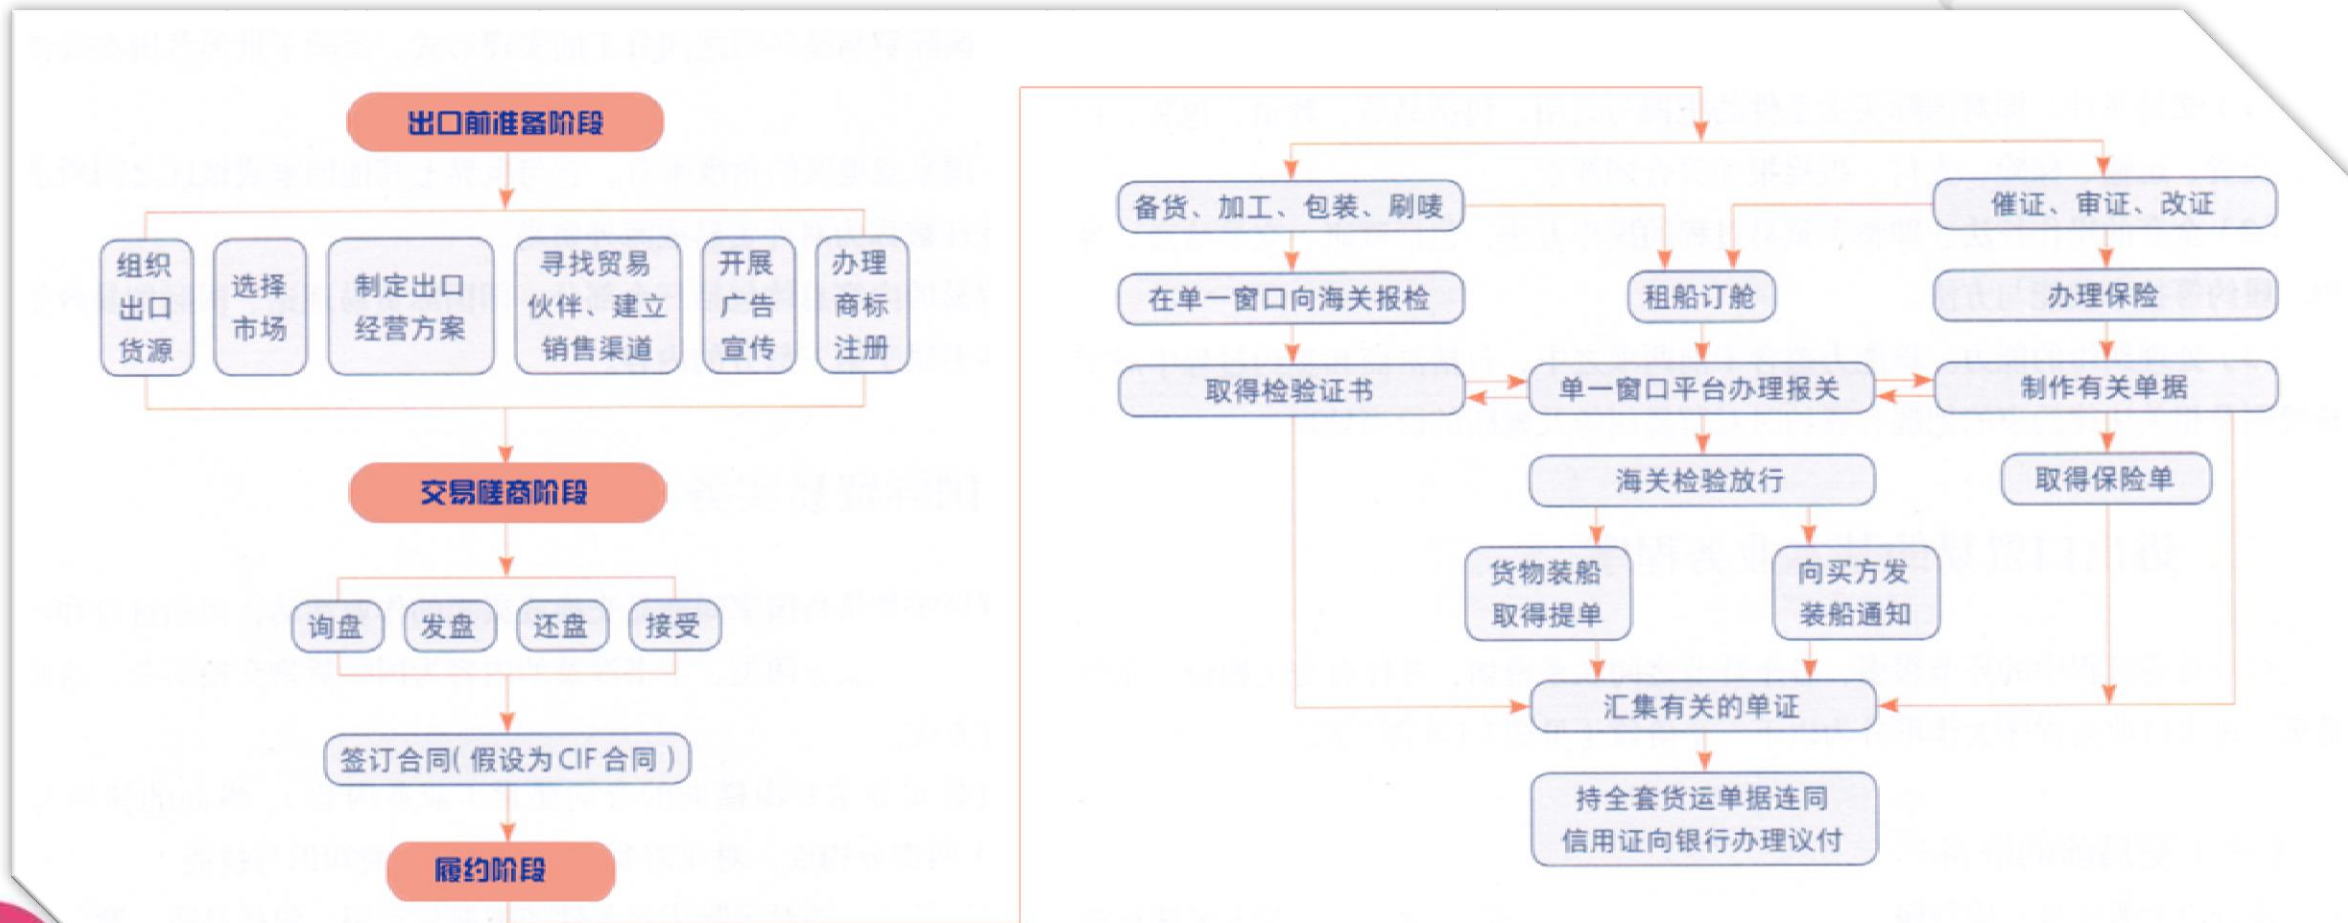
出口前准备阶段

组织出口货源

选择市场

制定出口经营方案

寻找贸易伙伴、建立销售渠道

开展广告宣传

办理商标注册

交易磋商阶段

询盘

发盘

还盘

接受

签订合同(假设为CIF合同)

履约阶段

备货、加工、包装、刷唛

催证、审证、改证

在单一窗口向海关报检

租船订舱

办理保险

取得检验证书

单一窗口平台办理报关

制作有关单据

海关检验放行

取得保险单

货物装船取得提单

向买方发装船通知

汇集有关的单证

持全套货运单据连同信用证向银行办理议付